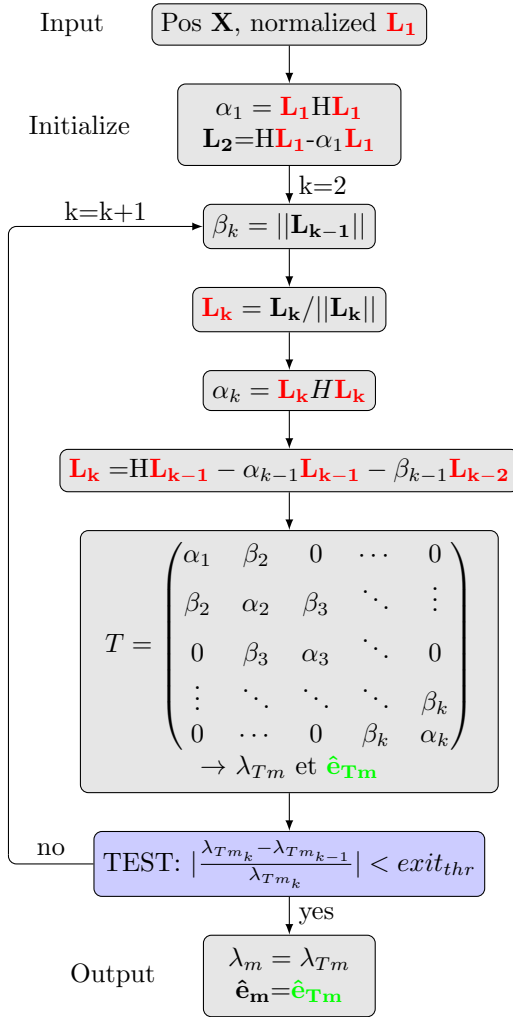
Input

Pos $\mathbf{X}$, normalized $\mathbf{L_1}$

Initialize

$\alpha_1 = \mathbf{L_1}\mathrm{H}\mathbf{L_1}$
$\mathbf{L_2}=\mathrm{H}\mathbf{L_1}\text{-}\alpha_1\mathbf{L_1}$

k=2

k=k+1

$\beta_k = ||\mathbf{L_{k-1}}||$

$\mathbf{L_k} = \mathbf{L_k}/||\mathbf{L_k}||$

$\alpha_k = \mathbf{L_k} H \mathbf{L_k}$

$\mathbf{L_k} = \mathrm{H}\mathbf{L_{k-1}} - \alpha_{k-1}\mathbf{L_{k-1}} - \beta_{k-1}\mathbf{L_{k-2}}$

$T = \begin{pmatrix} \alpha_1 & \beta_2 & 0 & \cdots & 0 \\ \beta_2 & \alpha_2 & \beta_3 & \ddots & \vdots \\ 0 & \beta_3 & \alpha_3 & \ddots & 0 \\ \vdots & \ddots & \ddots & \ddots & \beta_k \\ 0 & \cdots & 0 & \beta_k & \alpha_k \end{pmatrix}$
$\rightarrow \lambda_{Tm}$ et $\mathbf{\hat{e}_{Tm}}$

no

TEST: $|\frac{\lambda_{Tm_k} - \lambda_{Tm_{k-1}}}{\lambda_{Tm_k}}| < exit_{thr}$

yes

Output

$\lambda_m = \lambda_{Tm}$
$\mathbf{\hat{e}_m}=\mathbf{\hat{e}_{Tm}}$